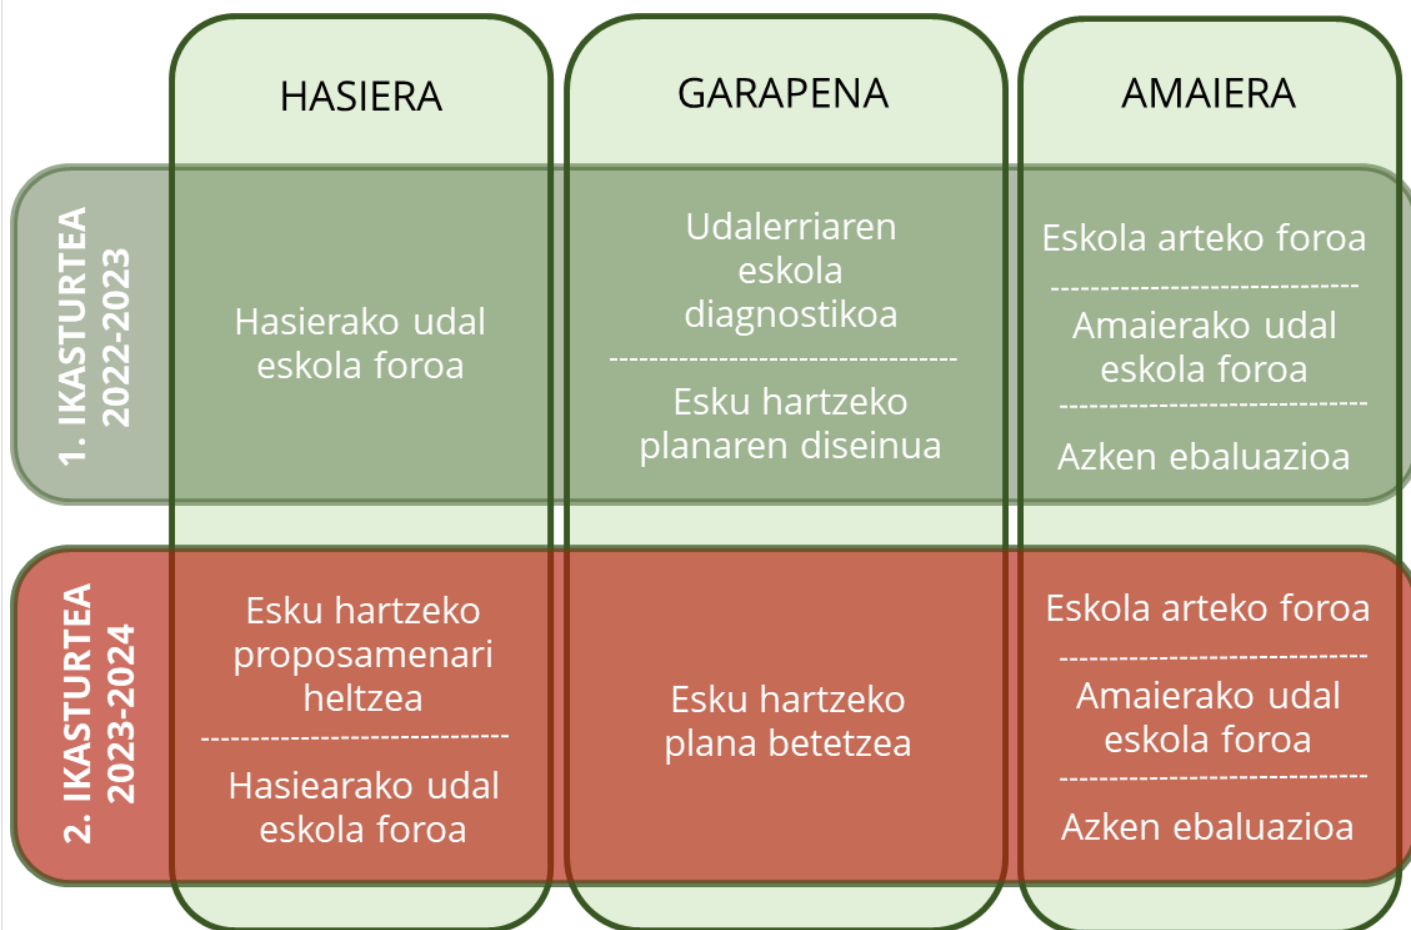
| | HASIERA | GARAPENA | AMAIERA |
|---|---|---|---|
| 1. IKASTURTEA 2022-2023 | Hasierako udal eskola foroa | Udalerriaren eskola diagnostikoa<br>---<br>Esku hartzeko planaren diseinua | Eskola arteko foroa<br>---<br>Amaierako udal eskola foroa<br>---<br>Azken ebaluazioa |
| 2. IKASTURTEA 2023-2024 | Esku hartzeko proposamenari heltzea<br>---<br>Hasiearako udal eskola foroa | Esku hartzeko plana betetzea | Eskola arteko foroa<br>---<br>Amaierako udal eskola foroa<br>---<br>Azken ebaluazioa |